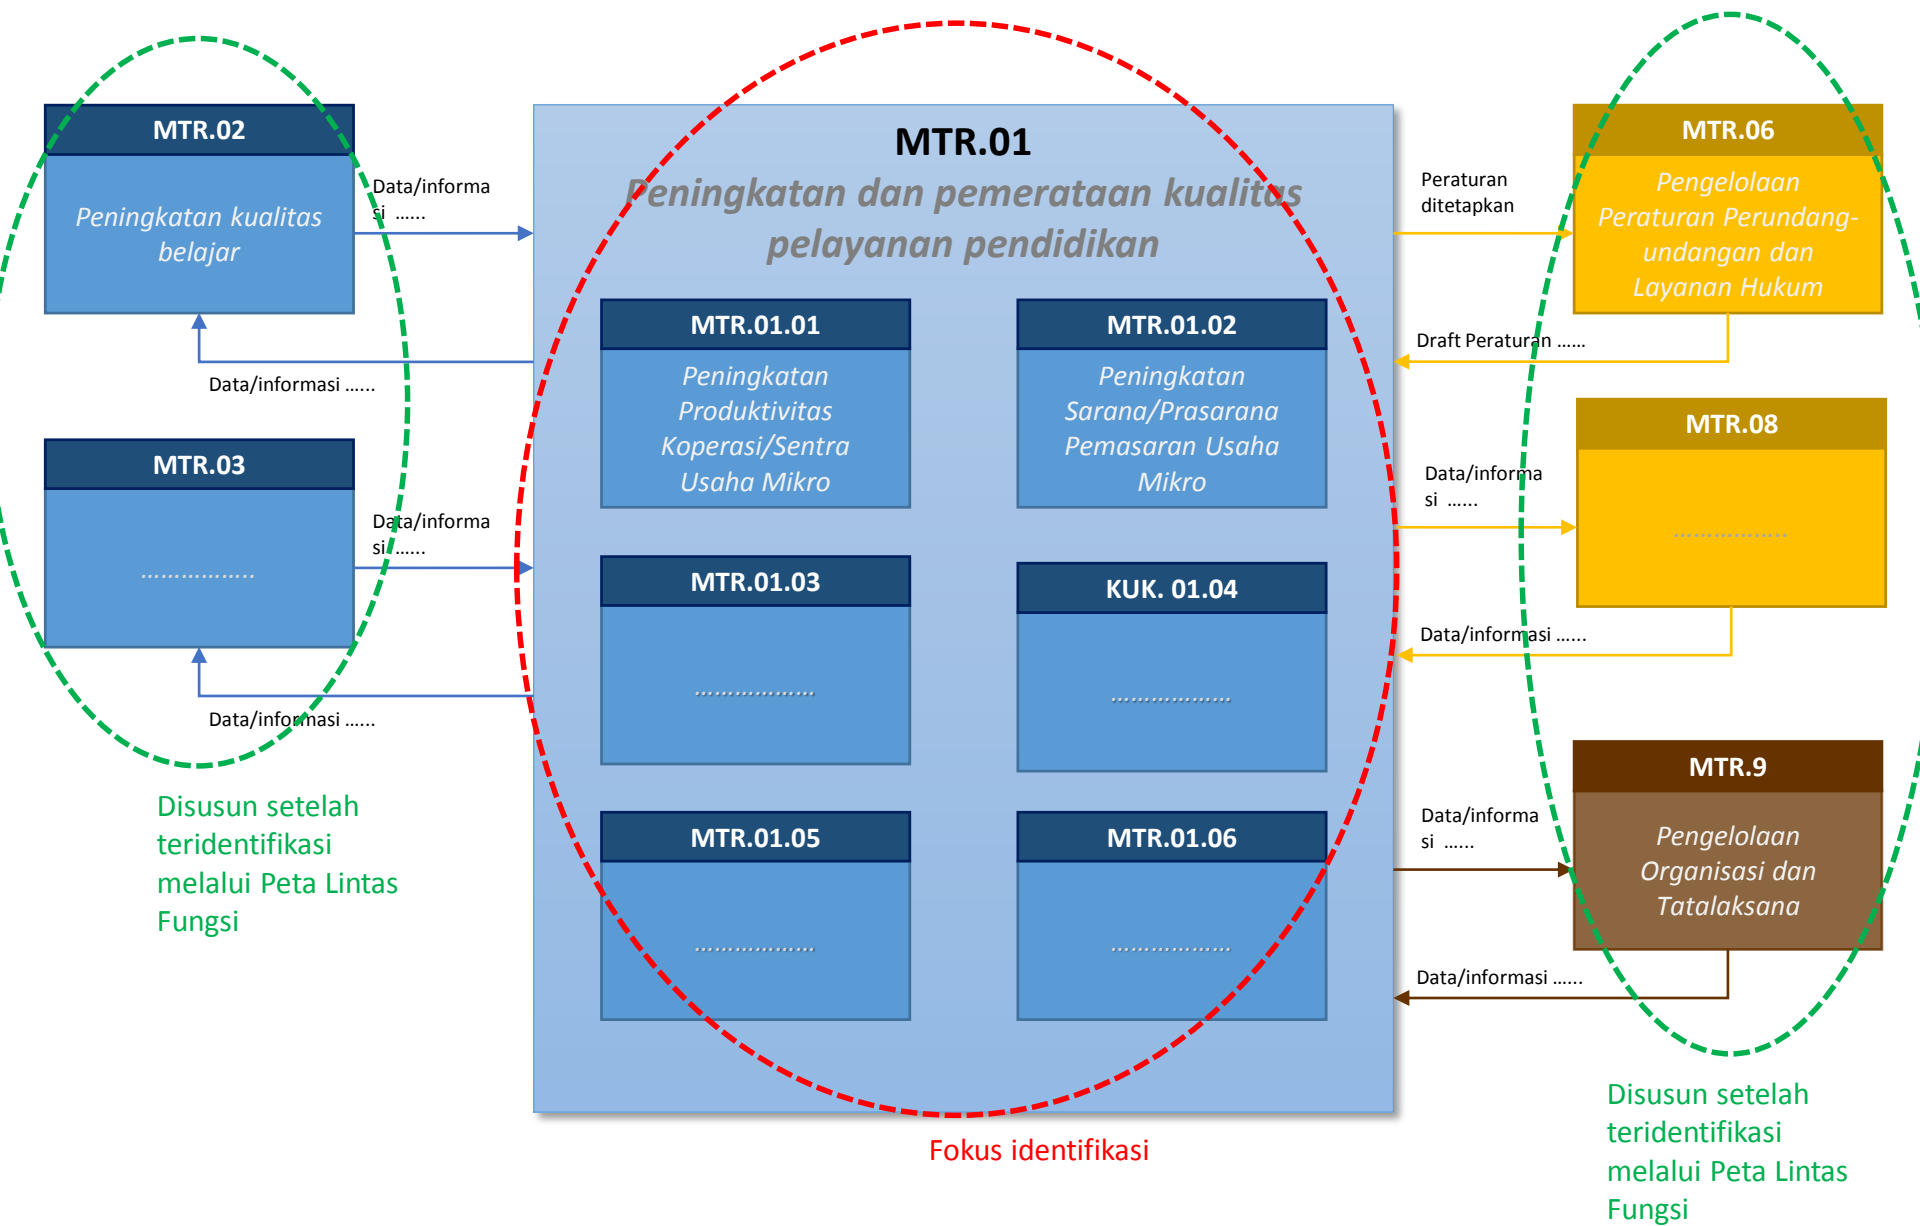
MTR.02

Peningkatan kualitas belajar

Data/informasi ......

Data/informasi ......

MTR.03

.................

Data/informasi ......

Data/informasi ......

Disusun setelah teridentifikasi melalui Peta Lintas Fungsi

MTR.01

Peningkatan dan pemerataan kualitas pelayanan pendidikan

MTR.01.01

Peningkatan Produktivitas Koperasi/Sentra Usaha Mikro

MTR.01.02

Peningkatan Sarana/Prasarana Pemasaran Usaha Mikro

MTR.01.03

.................

KUK. 01.04

.................

MTR.01.05

.................

MTR.01.06

.................

Fokus identifikasi

Peraturan ditetapkan

MTR.06

Pengelolaan Peraturan Perundang-undangan dan Layanan Hukum

Draft Peraturan ......

MTR.08

.................

Data/informasi ......

Data/informasi ......

Data/informasi ......

MTR.9

Pengelolaan Organisasi dan Tatalaksana

Data/informasi ......

Disusun setelah teridentifikasi melalui Peta Lintas Fungsi